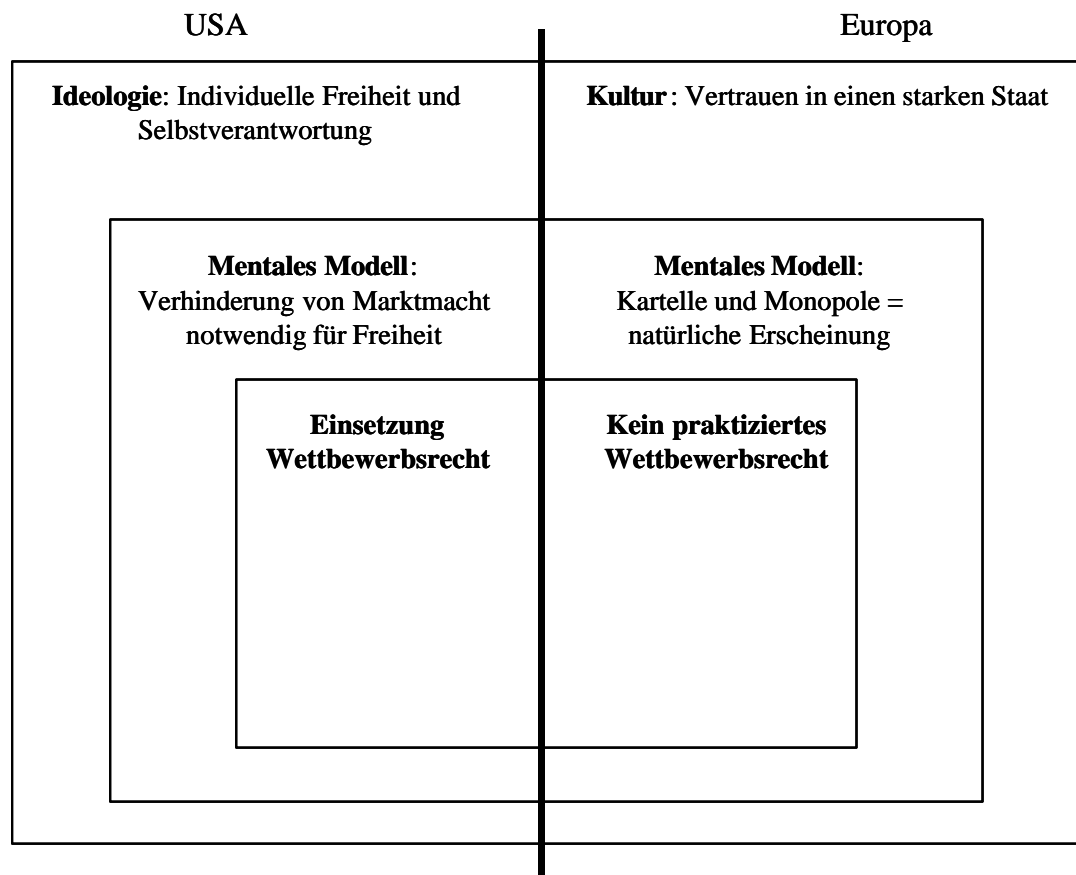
USA

Ideologie: Individuelle Freiheit und Selbstverantwortung

Mentales Modell: Verhinderung von Marktmacht notwendig für Freiheit

Einsetzung Wettbewerbsrecht

Europa

Kultur: Vertrauen in einen starken Staat

Mentales Modell: Kartelle und Monopole = natürliche Erscheinung

Kein praktiziertes Wettbewerbsrecht